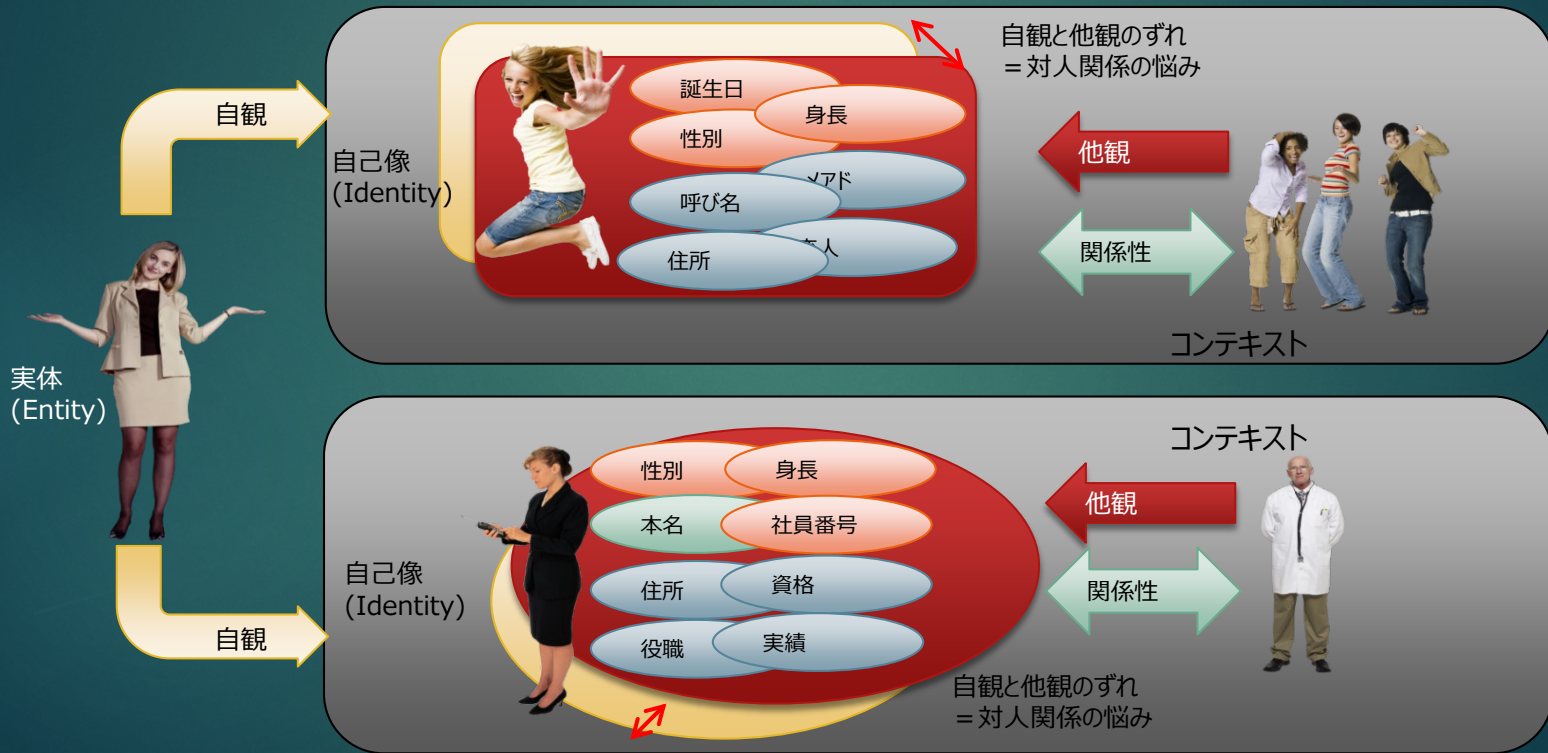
自観

自己像
(Identity)

誕生日
身長
性別
メアド
呼び名
友人
住所

自観と他観のずれ
＝対人関係の悩み

他観

関係性

コンテキスト

実体
(Entity)

自己像
(Identity)

性別
身長
本名
社員番号
住所
資格
役職
実績

自観

コンテキスト

他観

関係性

自観と他観のずれ
＝対人関係の悩み